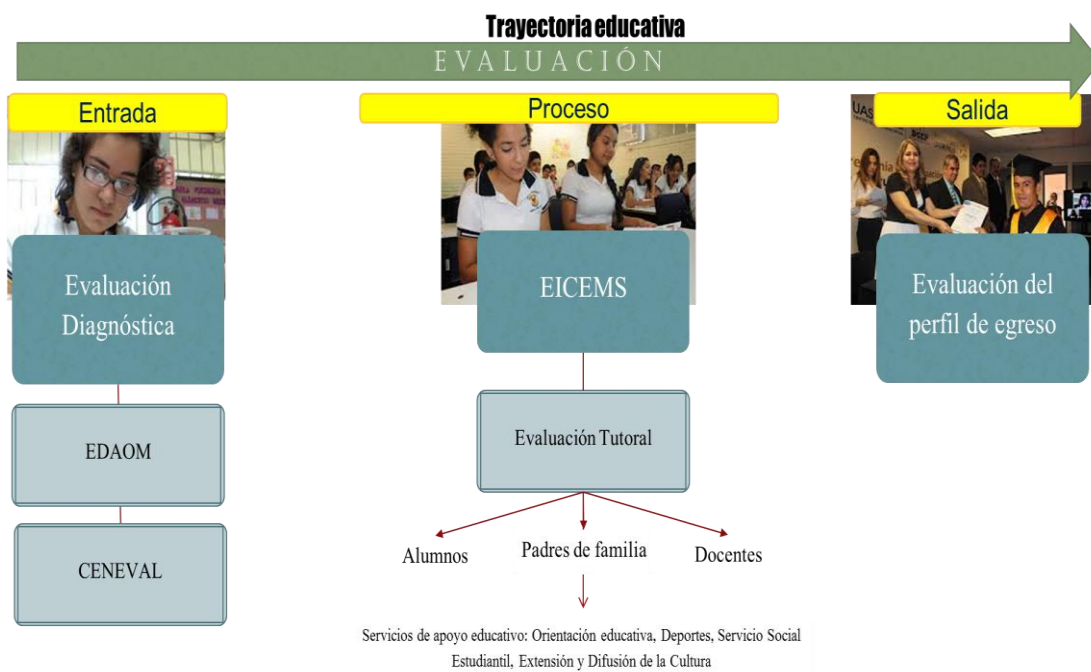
Trayectoria educativa

EVALUACIÓN

Entrada

Evaluación Diagnóstica

EDAOM

CENEVAL

Proceso

EICEMS

Evaluación Tutoral

Alumnos

Padres de familia

Docentes

Servicios de apoyo educativo: Orientación educativa, Deportes, Servicio Social Estudiantil, Extensión y Difusión de la Cultura

Salida

UAS

Evaluación del perfil de egreso